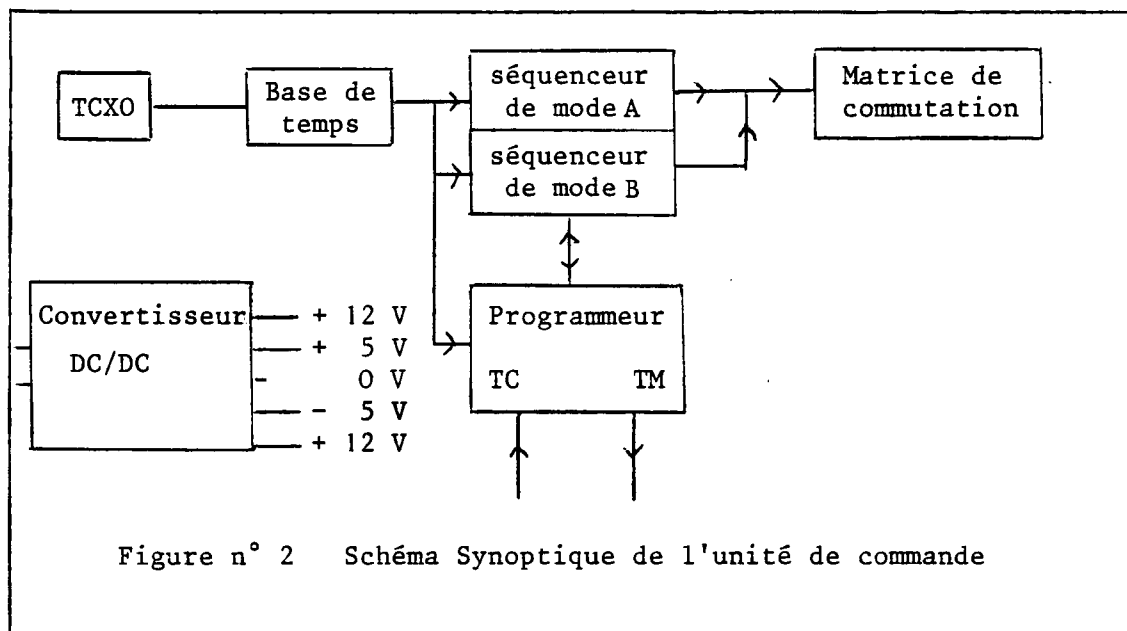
TCXO

Base de temps

séquenceur de mode A

séquenceur de mode B

Matrice de commutation

Convertisseur DC/DC

+ 12 V
+ 5 V
0 V
- 5 V
+ 12 V

Programmeur

TC

TM

Figure n° 2 Schéma Synoptique de l'unité de commande